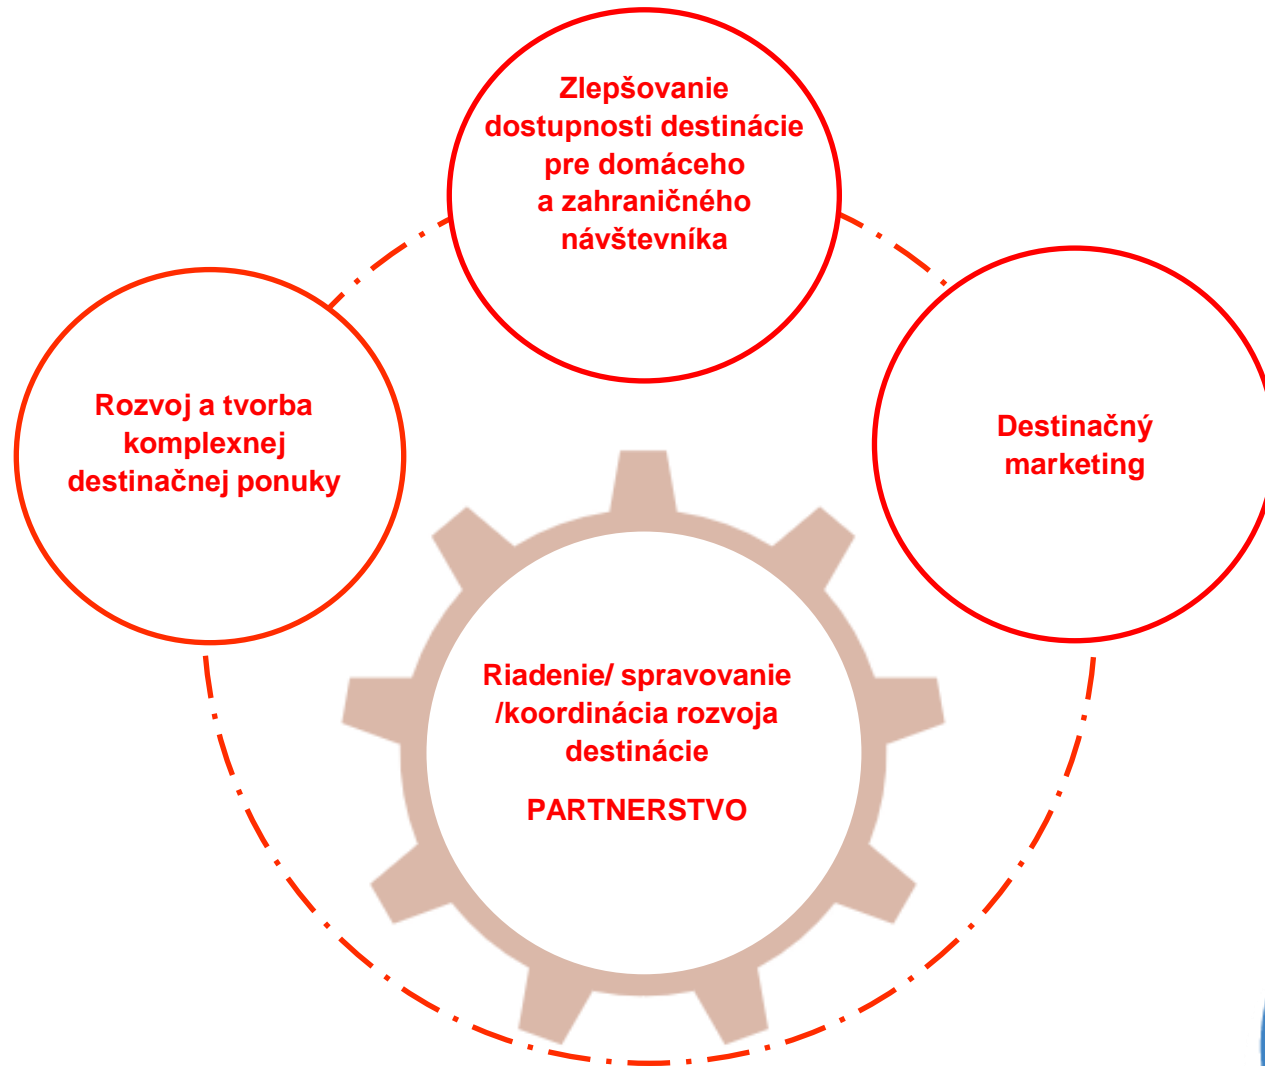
Zlepšovanie dostupnosti destinácie pre domáceho a zahraničného návštevníka

Rozvoj a tvorba komplexnej destinačnej ponuky

Destinačný marketing

Riadenie/ spravovanie /koordinácia rozvoja destinácie

PARTNERSTVO